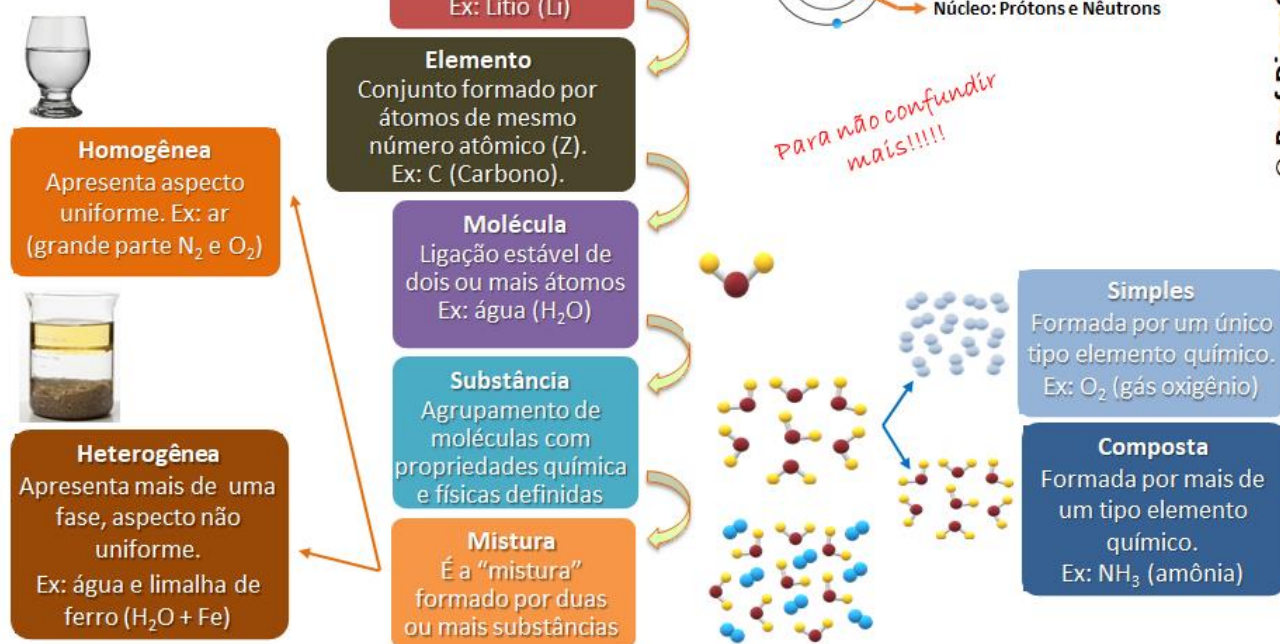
Ex: Lítio (Li)

Núcleo: Prótons e Nêutrons

Elemento
Conjunto formado por átomos de mesmo número atômico (Z). Ex: C (Carbono).

Para não confundir mais!!!!!

Homogênea
Apresenta aspecto uniforme. Ex: ar (grande parte $N_2$ e $O_2$)

Molécula
Ligação estável de dois ou mais átomos Ex: água ($H_2O$)

Simples
Formada por um único tipo elemento químico. Ex: $O_2$ (gás oxigênio)

Substância
Agrupamento de moléculas com propriedades química e físicas definidas

Composta
Formada por mais de um tipo elemento químico. Ex: $NH_3$ (amônia)

Heterogênea
Apresenta mais de uma fase, aspecto não uniforme. Ex: água e limalha de ferro ($H_2O$ + Fe)

Mistura
É a "mistura" formado por duas ou mais substâncias